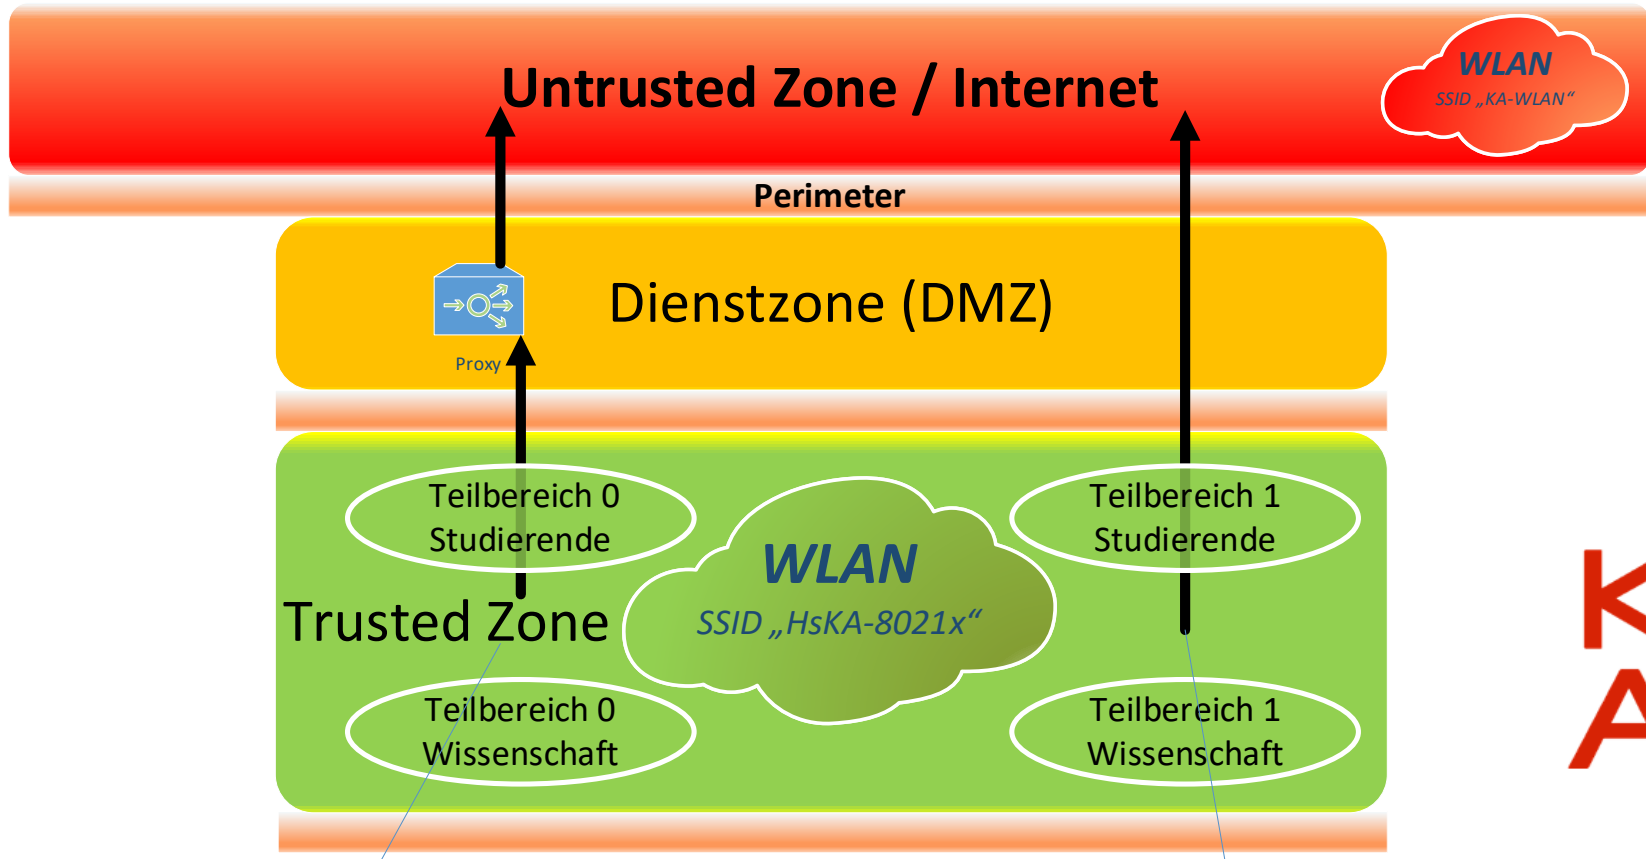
Untrusted Zone / Internet

WLAN
SSID „KA-WLAN“

Perimeter

Dienstzone (DMZ)

Proxy

Teilbereich 0
Studierende

WLAN
SSID „HsKA-8021x“

Teilbereich 1
Studierende

Trusted Zone

Teilbereich 0
Wissenschaft

Teilbereich 1
Wissenschaft

K
A